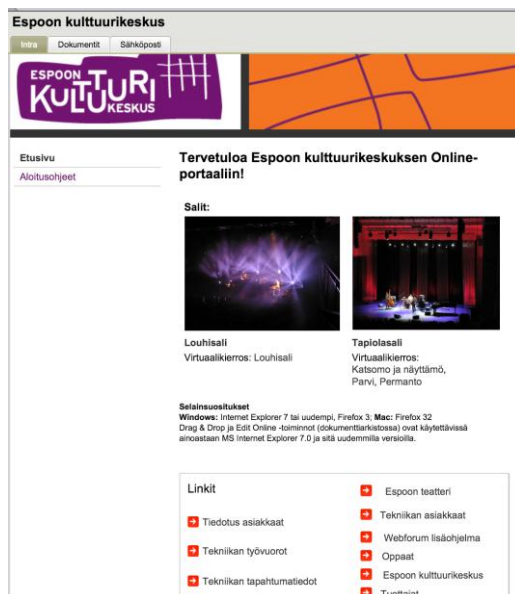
Espoon kulttuurikeskus

Intra | Dokumentit | Sähköposti

ESPOON KULTTUURIKESKUS

Etusivu
Aloitusohjeet

Tervetuloa Espoon kulttuurikeskuksen Online-portaaliin!

Salit:

Louhisali
Virtuaalikierros: Louhisali

Tapiolasali
Virtuaalikierros: Katsomo ja näyttämö, Parvi, Permanto

Selainsuositukset
Windows: Internet Explorer 7 tai uudempi, Firefox 3; Mac: Firefox 32
Drag & Drop ja Edit Online -toiminnot (dokumenttiarkistossa) ovat käytettävissä ainoastaan MS Internet Explorer 7.0 ja sitä uudemmilla versioilla.

Linkit
Tiedotus asiakkaat
Tekniikan työvuorot
Tekniikan tapahtumatiedot
Espoon teatteri
Tekniikan asiakkaat
Webforum lisäohjelma
Oppaat
Espoon kulttuurikeskus
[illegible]